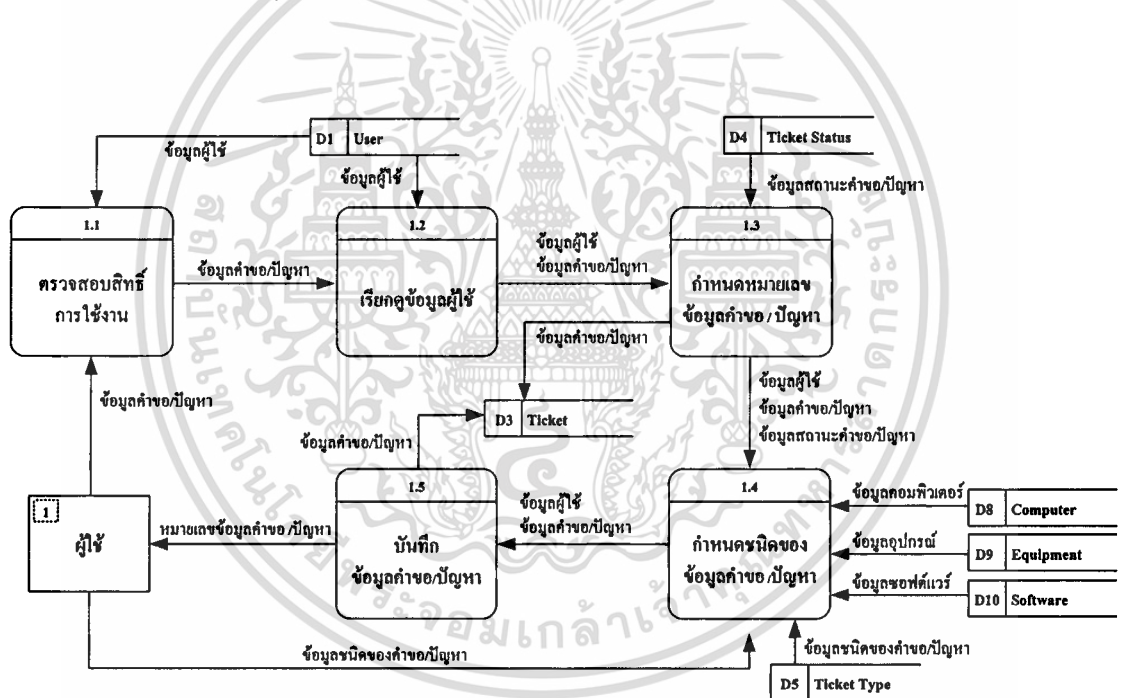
D1 User

ข้อมูลผู้ใช้

ข้อมูลผู้ใช้

D4 Ticket Status

ข้อมูลสถานะคำขอ/ปัญหา

1.1
ตรวจสอบสิทธิ์การใช้งาน

ข้อมูลคำขอ/ปัญหา

1.2
เรียกดูข้อมูลผู้ใช้

ข้อมูลผู้ใช้
ข้อมูลคำขอ/ปัญหา

1.3
กำหนดหมายเลขข้อมูลคำขอ / ปัญหา

ข้อมูลคำขอ/ปัญหา

ข้อมูลคำขอ/ปัญหา

ข้อมูลผู้ใช้
ข้อมูลคำขอ/ปัญหา
ข้อมูลสถานะคำขอ/ปัญหา

ข้อมูลคำขอ/ปัญหา

D3 Ticket

1
ผู้ใช้

หมายเลขข้อมูลคำขอ /ปัญหา

1.5
บันทึก
ข้อมูลคำขอ/ปัญหา

ข้อมูลผู้ใช้
ข้อมูลคำขอ/ปัญหา

1.4
กำหนดชนิดของข้อมูลคำขอ /ปัญหา

ข้อมูลคอมพิวเตอร์
D8 Computer

ข้อมูลอุปกรณ์
D9 Equipment

ข้อมูลซอฟต์แวร์
D10 Software

ข้อมูลชนิดของคำขอ/ปัญหา

ข้อมูลชนิดของคำขอ/ปัญหา

D5 Ticket Type